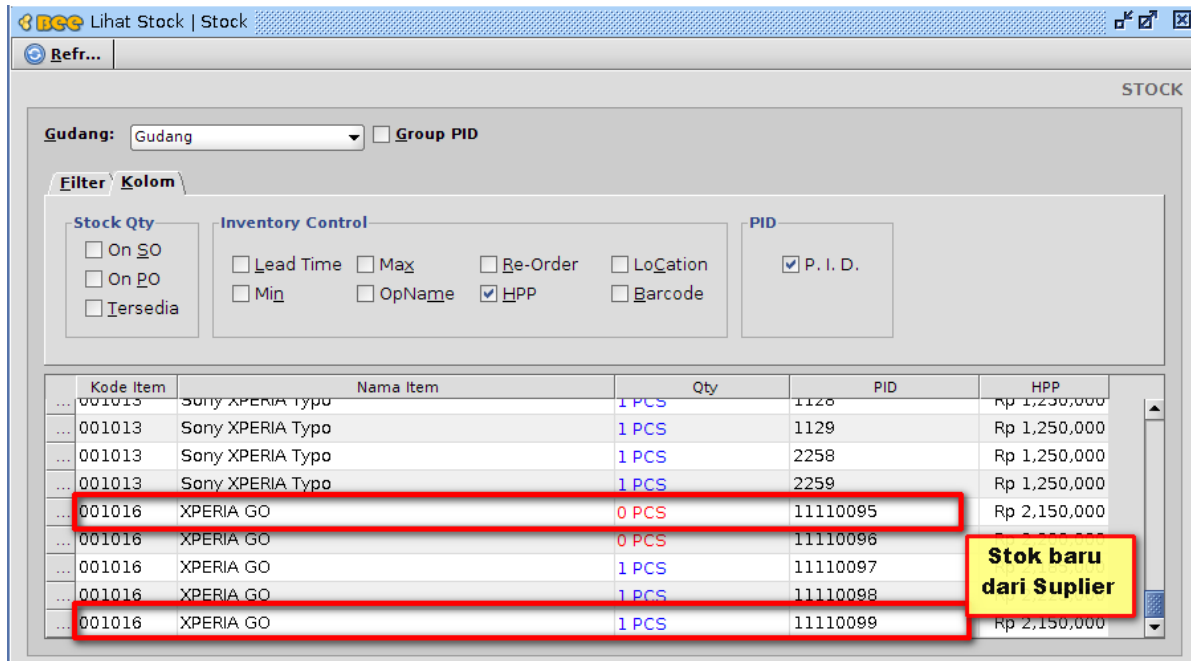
BEE Lihat Stock | Stock

Refr...

STOCK

Gudang: Gudang ☐ Group PID

Filter Kolom

Stock Qty
☐ On SO
☐ On PO
☐ Tersedia

Inventory Control
☐ Lead Time ☐ Max ☐ Re-Order ☐ LoCation
☐ Min ☐ OpName ☑ HPP ☐ Barcode

PID
☑ P. I. D.

| | Kode Item | Nama Item | Qty | PID | HPP |
|---|---|---|---|---|---|
| ... | 001013 | Sony XPERIA Typo | 1 PCS | 1128 | Rp 1,250,000 |
| ... | 001013 | Sony XPERIA Typo | 1 PCS | 1129 | Rp 1,250,000 |
| ... | 001013 | Sony XPERIA Typo | 1 PCS | 2258 | Rp 1,250,000 |
| ... | 001013 | Sony XPERIA Typo | 1 PCS | 2259 | Rp 1,250,000 |
| ... | 001016 | XPERIA GO | 0 PCS | 11110095 | Rp 2,150,000 |
| ... | 001016 | XPERIA GO | 0 PCS | 11110096 | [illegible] |
| ... | 001016 | XPERIA GO | 1 PCS | 11110097 | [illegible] |
| ... | 001016 | XPERIA GO | 1 PCS | 11110098 | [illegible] |
| ... | 001016 | XPERIA GO | 1 PCS | 11110099 | Rp 2,150,000 |

Stok baru dari Suplier